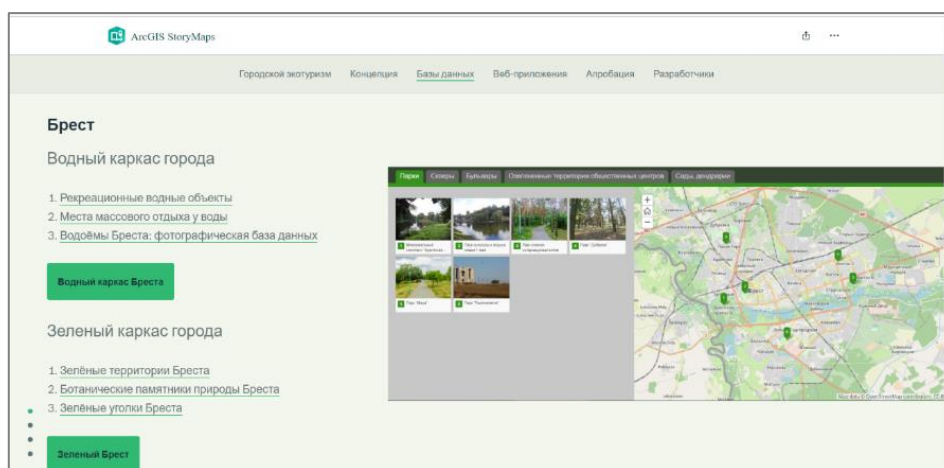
ArcGIS StoryMaps

Городской экотуризм Концепция Базы данных Веб-приложения Апробация Разработчики

Брест

Водный каркас города

1. Рекреационные водные объекты
2. Места массового отдыха у воды
3. Водоёмы Бреста: фотографическая база данных

Водный каркас Бреста

Зеленый каркас города

1. Зелёные территории Бреста
2. Ботанические памятники природы Бреста
3. Зелёные уголки Бреста

Зеленый Брест

Парки Скверы Бульвары Озелененные территории общественных центров Сады, дендрарии

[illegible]